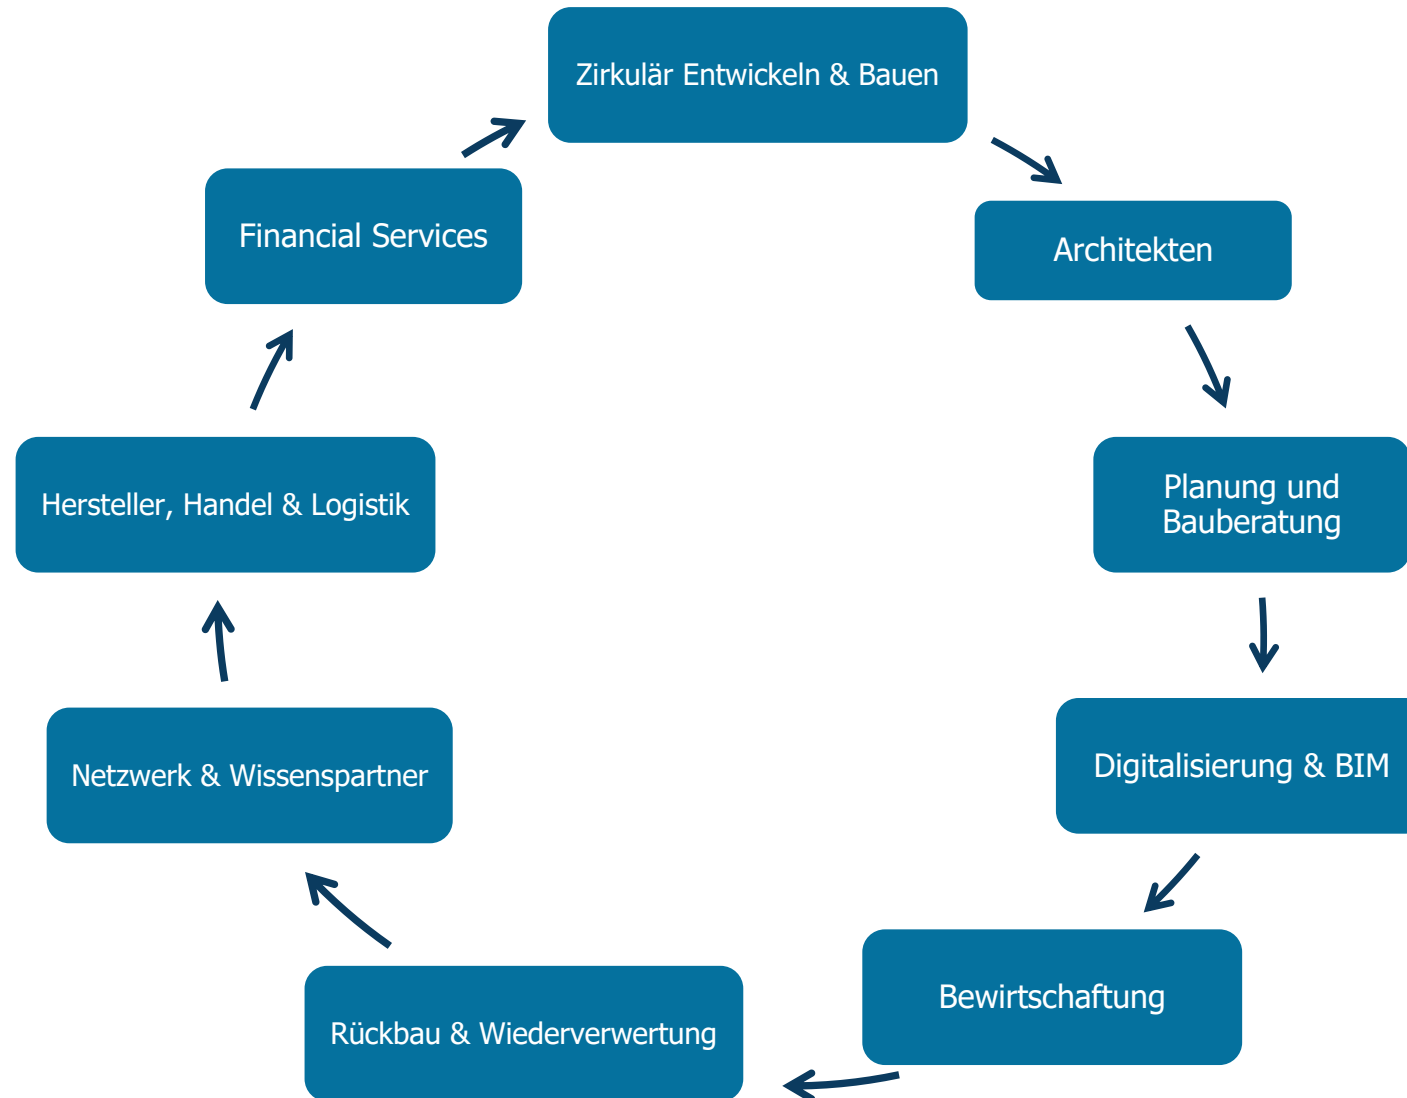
Zirkulär Entwickeln & Bauen

Architekten

Planung und Bauberatung

Digitalisierung & BIM

Bewirtschaftung

Rückbau & Wiederverwertung

Netzwerk & Wissenspartner

Hersteller, Handel & Logistik

Financial Services